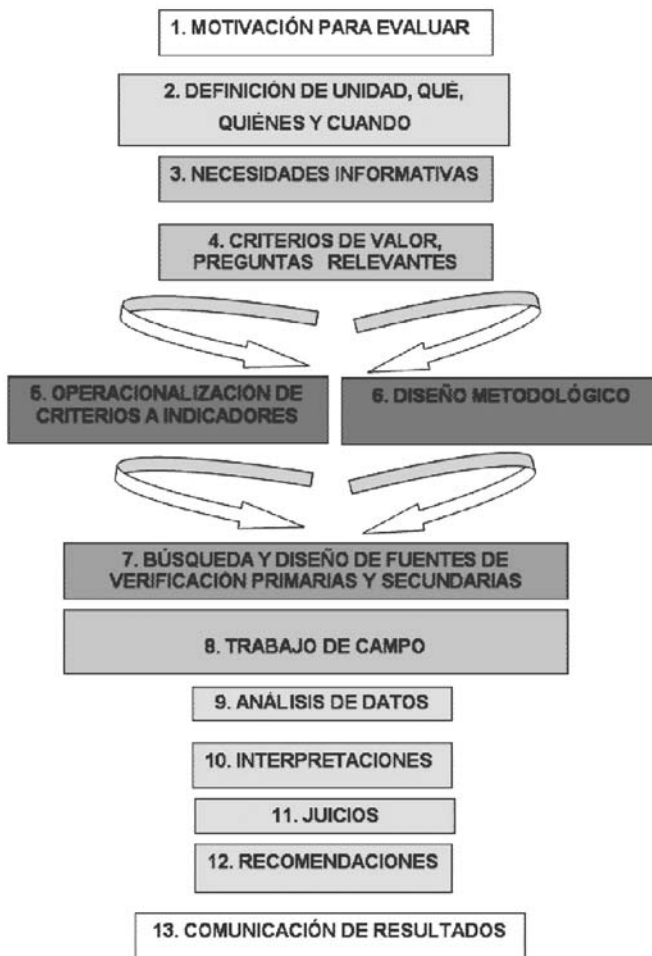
1. MOTIVACIÓN PARA EVALUAR

2. DEFINICIÓN DE UNIDAD, QUÉ, QUIÉNES Y CUANDO

3. NECESIDADES INFORMATIVAS

4. CRITERIOS DE VALOR, PREGUNTAS RELEVANTES

5. OPERACIONALIZACIÓN DE CRITERIOS A INDICADORES

6. DISEÑO METODOLÓGICO

7. BÚSQUEDA Y DISEÑO DE FUENTES DE VERIFICACIÓN PRIMARIAS Y SECUNDARIAS

8. TRABAJO DE CAMPO

9. ANÁLISIS DE DATOS

10. INTERPRETACIONES

11. JUICIOS

12. RECOMENDACIONES

13. COMUNICACIÓN DE RESULTADOS